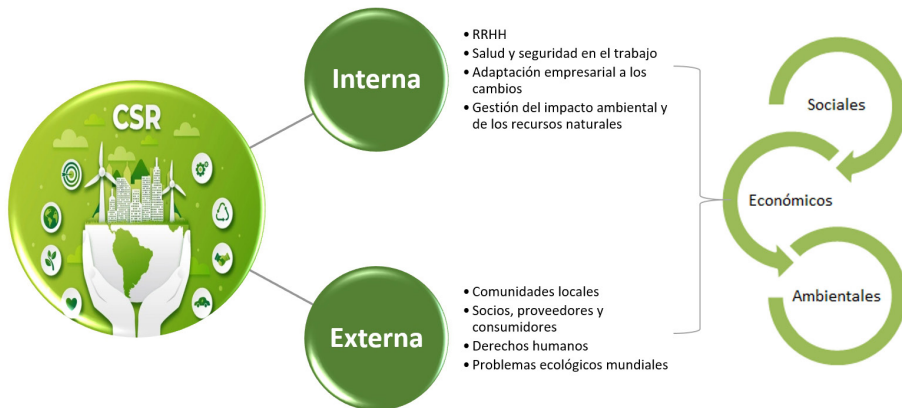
CSR

Interna

• RRHH
• Salud y seguridad en el trabajo
• Adaptación empresarial a los cambios
• Gestión del impacto ambiental y de los recursos naturales

Externa

• Comunidades locales
• Socios, proveedores y consumidores
• Derechos humanos
• Problemas ecológicos mundiales

Sociales

Económicos

Ambientales